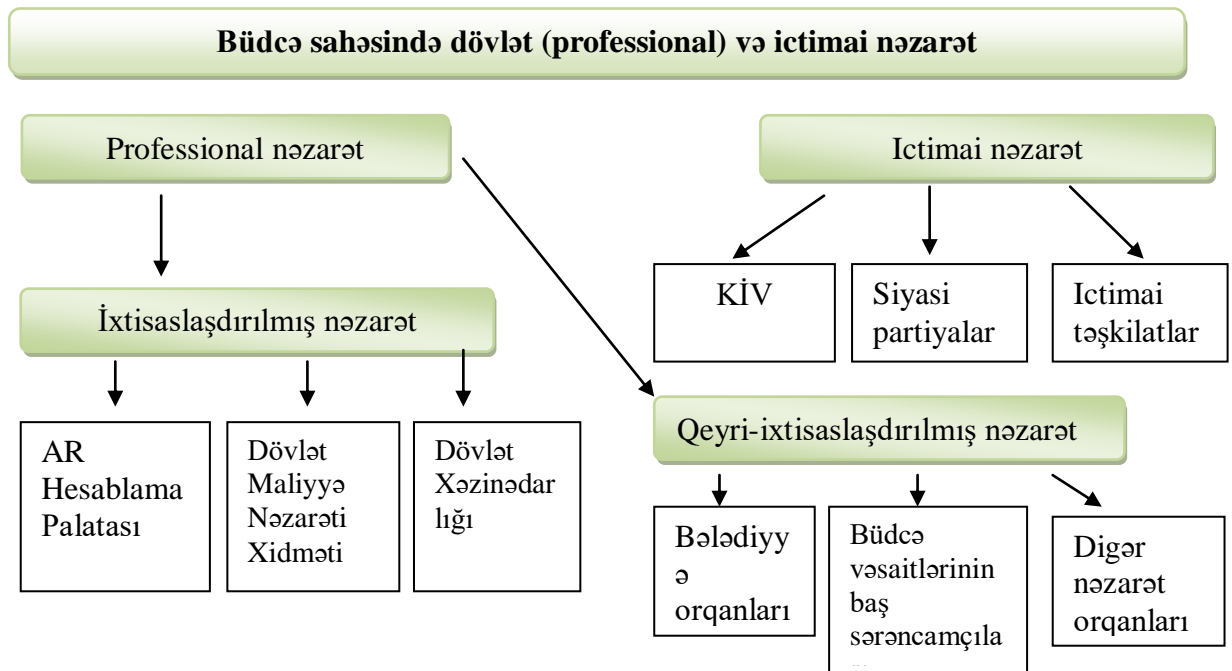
Büdcə sahəsində dövlət (professional) və ictimai nəzarət

Professional nəzarət

İxtisaslaşdırılmış nəzarət

AR Hesablama Palatası

Dövlət Maliyyə Nəzarəti Xidməti

Dövlət Xəzinədarlığı

Ictimai nəzarət

KİV

Siyasi partiyalar

Ictimai təşkilatlar

Qeyri-ixtisaslaşdırılmış nəzarət

Bələdiyyə orqanları

Büdcə vəsaitlərinin baş sərəncamçıla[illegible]

Digər nəzarət orqanları